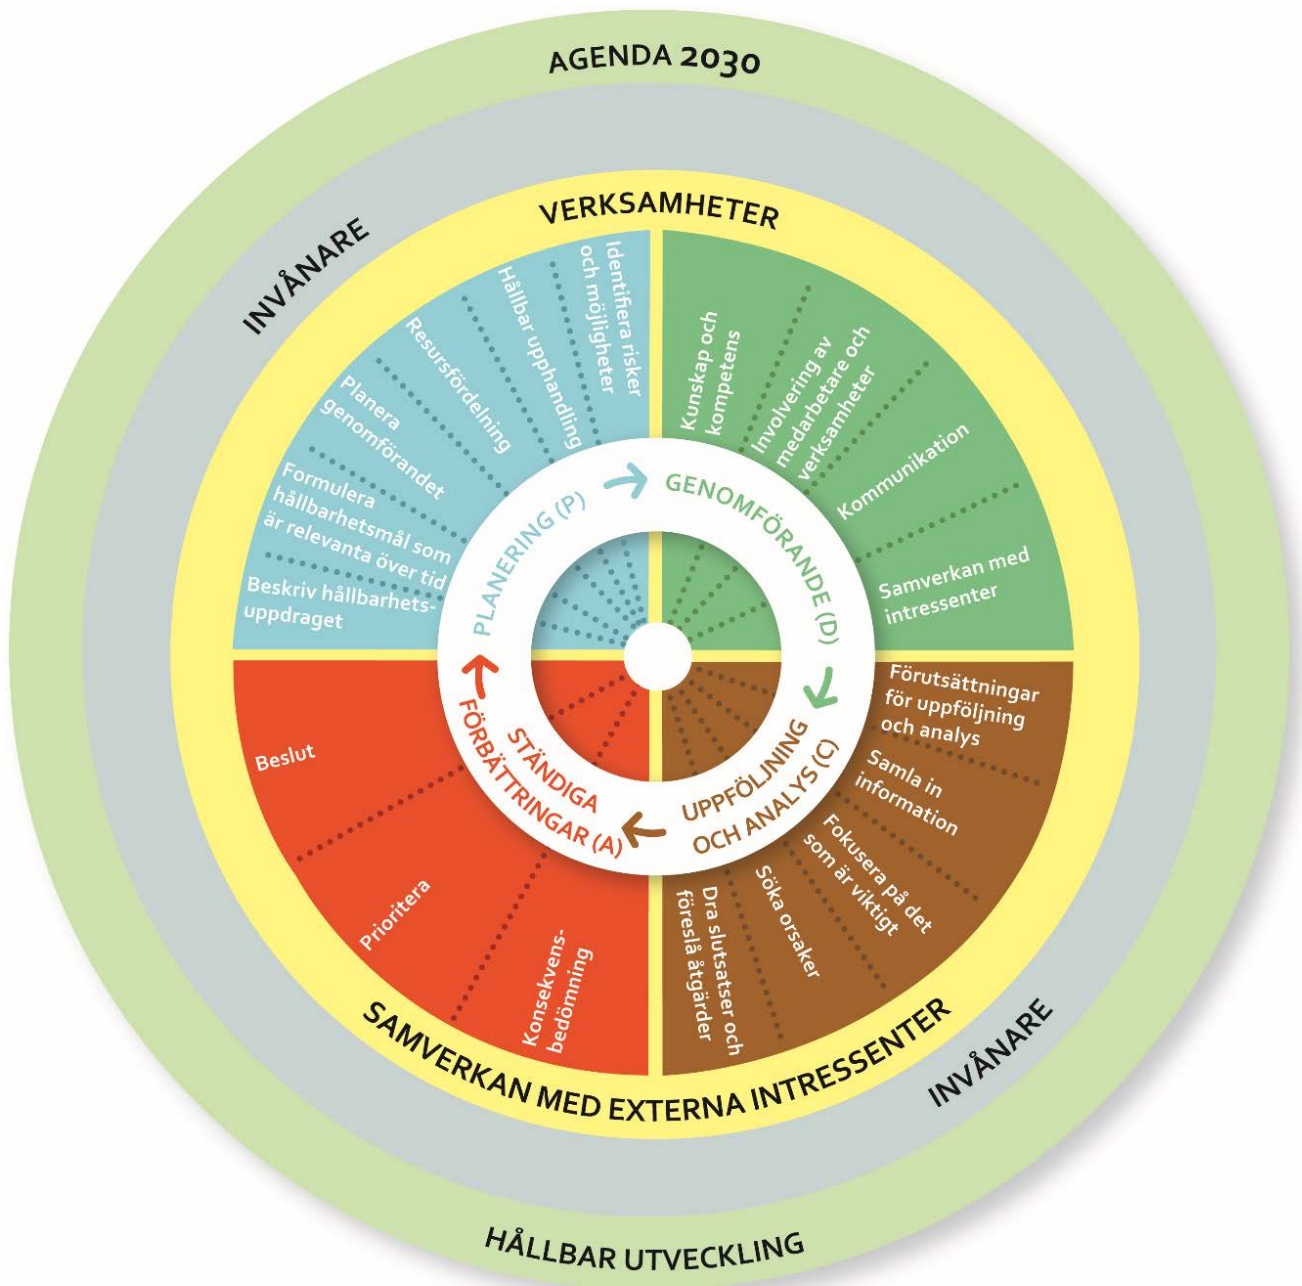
AGENDA 2030

INVÅNARE

VERKSAMHETER

Identifiera risker och möjligheter

Hållbar upphandling

Resursfördelning

Planera genomförandet

Formulera hållbarhetsmål som är relevanta över tid

Beskriv hållbarhetsuppdraget

Kunskap och kompetens

Involvering av medarbetare och verksamheter

Kommunikation

Samverkan med intressenter

PLANERING (P)

GENOMFÖRANDE (D)

UPPFÖLJNING OCH ANALYS (C)

STÄNDIGA FÖRBÄTTRINGAR (A)

Förutsättningar för uppföljning och analys

Samla in information

Fokusera på det som är viktigt

Söka orsaker

Dra slutsatser och föreslå åtgärder

Beslut

Prioritera

Konsekvensbedömning

SAMVERKAN MED EXTERNA INTRESSENTER

INVÅNARE

HÅLLBAR UTVECKLING